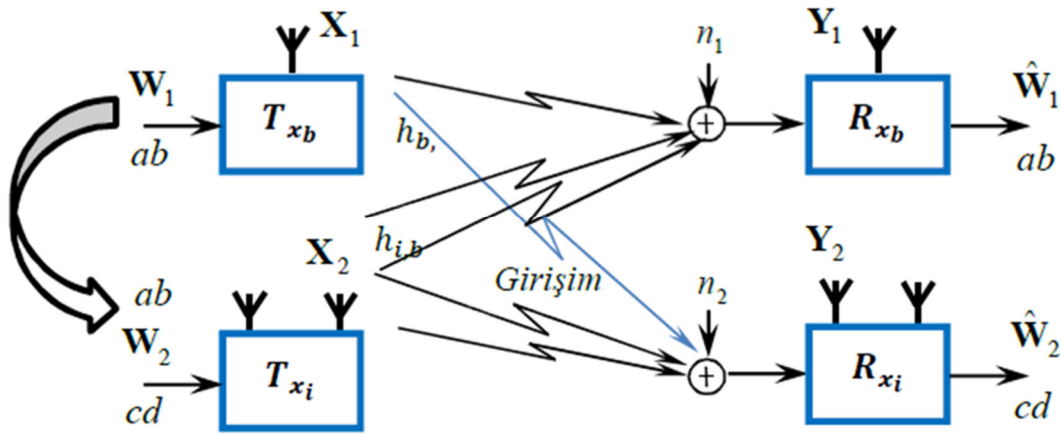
$\mathbf{X}_1$

$\mathbf{W}_1$

$ab$

$T_{x_b}$

$h_{b,}$

$n_1$

$\mathbf{Y}_1$

$R_{x_b}$

$\hat{\mathbf{W}}_1$

$ab$

$h_{i,b}$

$\mathbf{X}_2$

Girişim

$ab$

$\mathbf{W}_2$

$cd$

$T_{x_i}$

$n_2$

$\mathbf{Y}_2$

$R_{x_i}$

$\hat{\mathbf{W}}_2$

$cd$